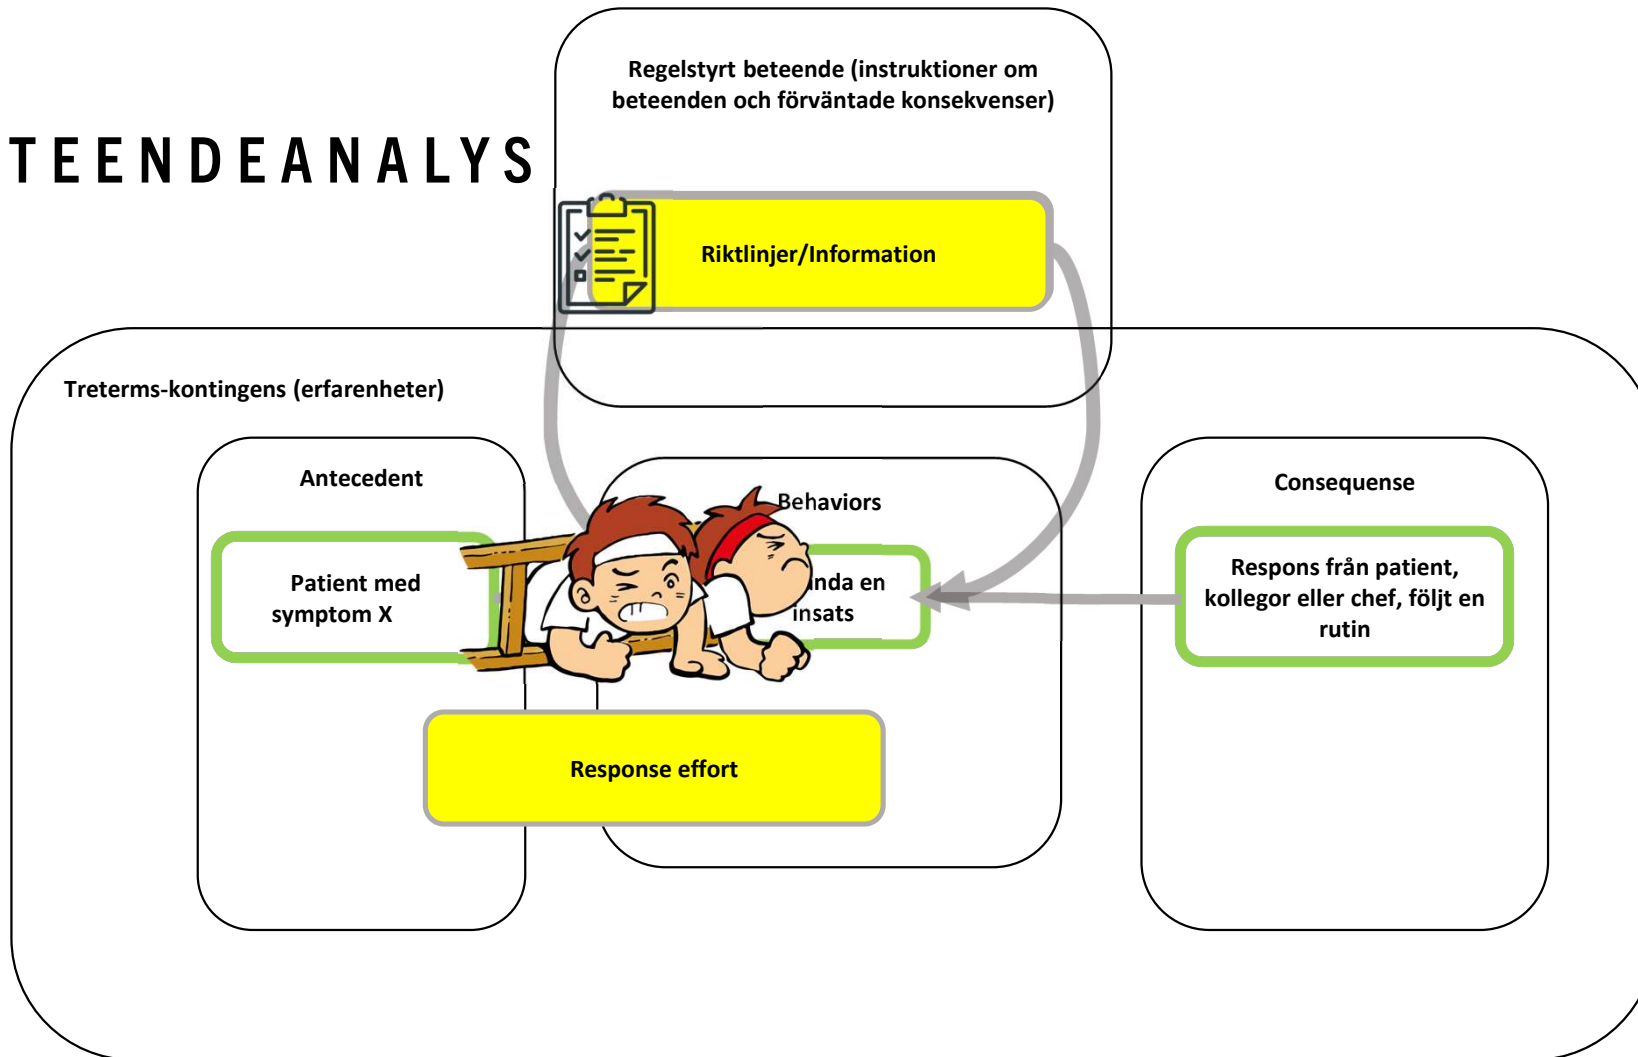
TEENDEANALYS

Regelstyrt beteende (instruktioner om beteenden och förväntade konsekvenser)

Riktlinjer/Information

Treterms-kontingens (erfarenheter)

Antecedent

Patient med symptom X

Behaviors

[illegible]nda en insats

Consequense

Respons från patient, kollegor eller chef, följt en rutin

Response effort